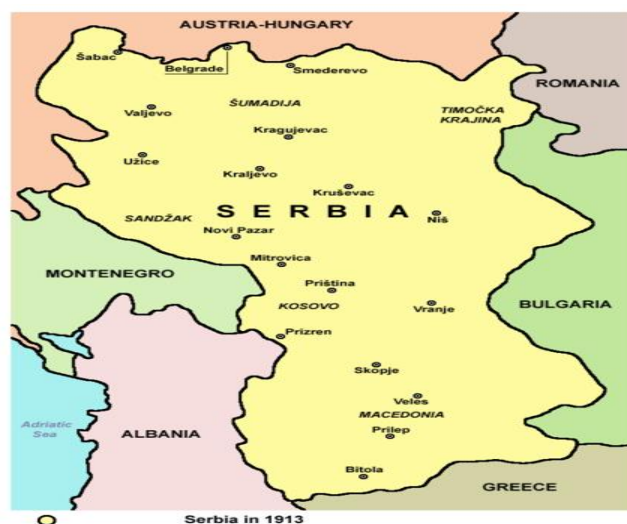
AUSTRIA-HUNGARY

Šabac

Belgrade

Smederevo

ROMANIA

Valjevo

ŠUMADIJA

TIMOČKA KRAJINA

Kragujevac

Užice

Kraljevo

Kruševac

SERBIA

Niš

SANDŽAK

Novi Pazar

MONTENEGRO

Mitrovica

Priština

KOSOVO

Vranje

BULGARIA

Prizren

Skopje

Veles

MACEDONIA

Adriatic Sea

ALBANIA

Prilep

Bitola

GREECE

Serbia in 1913